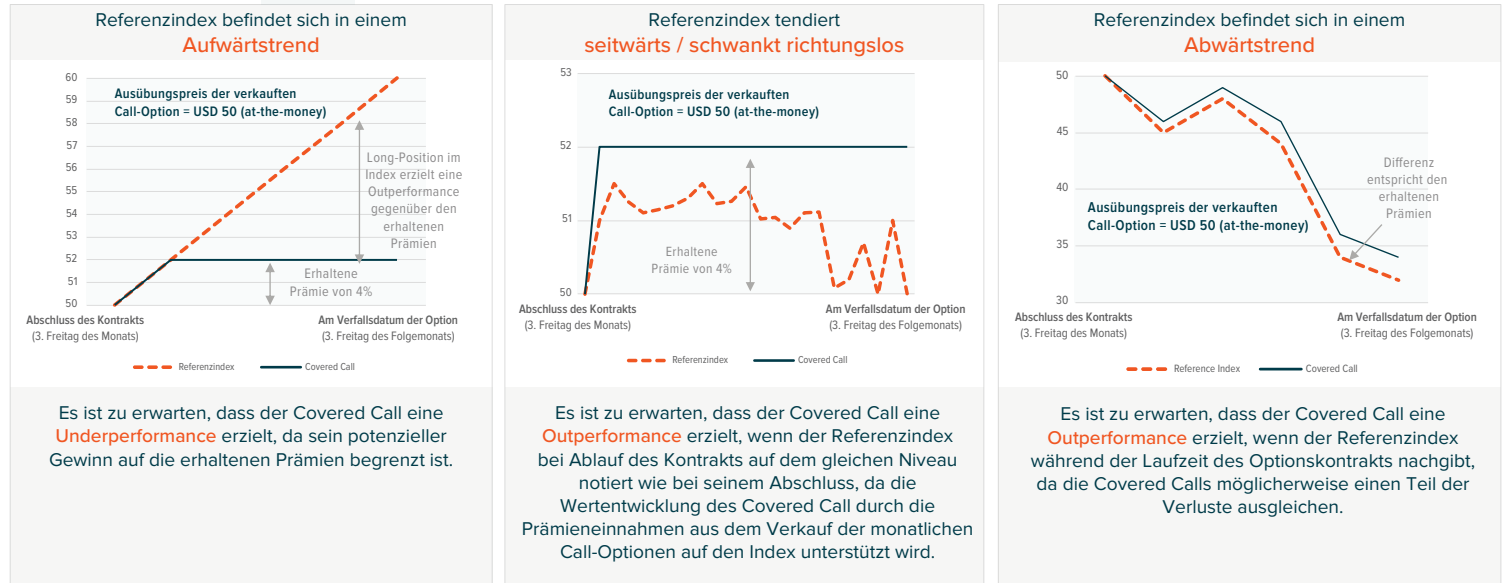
Referenzindex befindet sich in einem
Aufwärtstrend

60
59
58
57
56
55
54
53
52
51
50

Ausübungspreis der verkauften Call-Option = USD 50 (at-the-money)

Long-Position im Index erzielt eine Outperformance gegenüber den erhaltenen Prämien

Erhaltene Prämie von 4%

Abschluss des Kontrakts
(3. Freitag des Monats)

Am Verfallsdatum der Option
(3. Freitag des Folgemonats)

Referenzindex   Covered Call

Es ist zu erwarten, dass der Covered Call eine Underperformance erzielt, da sein potenzieller Gewinn auf die erhaltenen Prämien begrenzt ist.

Referenzindex tendiert
seitwärts / schwankt richtungslos

53
52
51
50

Ausübungspreis der verkauften Call-Option = USD 50 (at-the-money)

Erhaltene Prämie von 4%

Abschluss des Kontrakts
(3. Freitag des Monats)

Am Verfallsdatum der Option
(3. Freitag des Folgemonats)

Referenzindex   Covered Call

Es ist zu erwarten, dass der Covered Call eine Outperformance erzielt, wenn der Referenzindex bei Ablauf des Kontrakts auf dem gleichen Niveau notiert wie bei seinem Abschluss, da die Wertentwicklung des Covered Call durch die Prämieneinnahmen aus dem Verkauf der monatlichen Call-Optionen auf den Index unterstützt wird.

Referenzindex befindet sich in einem
Abwärtstrend

50
45
40
35
30

Differenz entspricht den erhaltenen Prämien

Ausübungspreis der verkauften Call-Option = USD 50 (at-the-money)

Abschluss des Kontrakts
(3. Freitag des Monats)

Am Verfallsdatum der Option
(3. Freitag des Folgemonats)

Reference Index   Covered Call

Es ist zu erwarten, dass der Covered Call eine Outperformance erzielt, wenn der Referenzindex während der Laufzeit des Optionskontrakts nachgibt, da die Covered Calls möglicherweise einen Teil der Verluste ausgleichen.